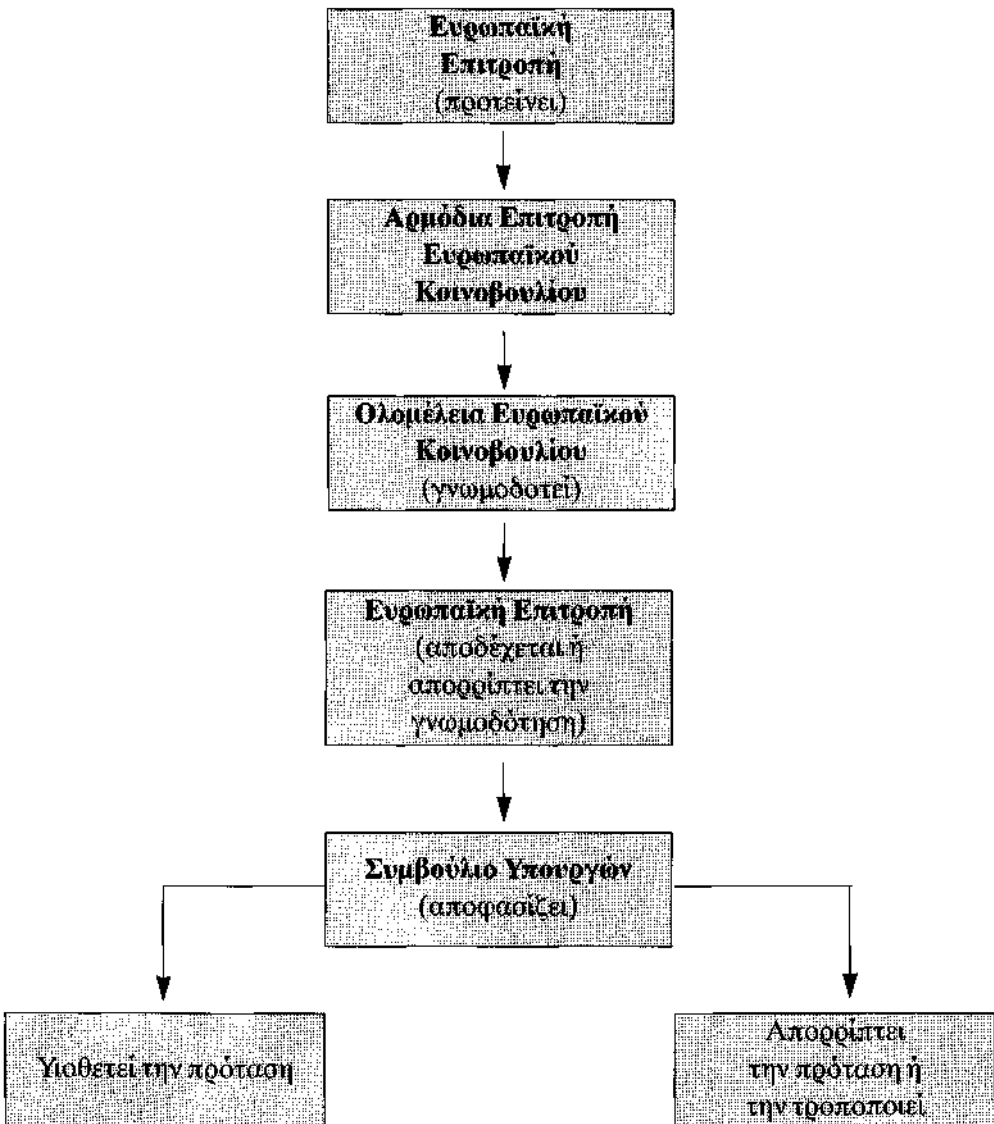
Ευρωπαϊκή Επιτροπή (προτείνει)

Αρμόδια Επιτροπή Ευρωπαϊκού Κοινοβουλίου

Ολομέλεια Ευρωπαϊκού Κοινοβουλίου (γνωμοδοτεί)

Ευρωπαϊκή Επιτροπή (αποδέχεται ή απορρίπτει την γνωμοδότηση)

Συμβούλιο Υπουργών (αποφασίζει)

Υιοθετεί την πρόταση

Απορρίπτει την πρόταση ή την τροποποιεί